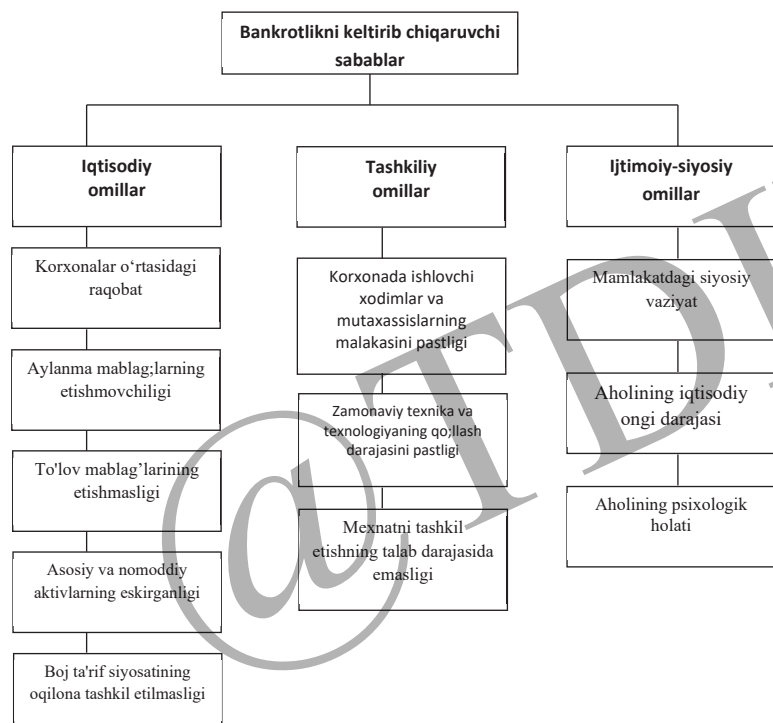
Bankrotlikni keltirib chiqaruvchi sabablar

Iqtisodiy omillar

Korxonalar o‘rtasidagi raqobat

Aylanma mablag;larning etishmovchiligi

To'lov mablag’larining etishmasligi

Asosiy va nomoddiy aktivlarning eskirganligi

Boj ta'rif siyosatining oqilona tashkil etilmasligi

Tashkiliy omillar

Korxonada ishlovchi xodimlar va mutaxassislarning malakasini pastligi

Zamonaviy texnika va texnologiyaning qo;llash darajasini pastligi

Mexnatni tashkil etishning talab darajasida emasligi

Ijtimoiy-siyosiy omillar

Mamlakatdagi siyosiy vaziyat

Aholining iqtisodiy ongi darajasi

Aholining psixologik holati

@TDI